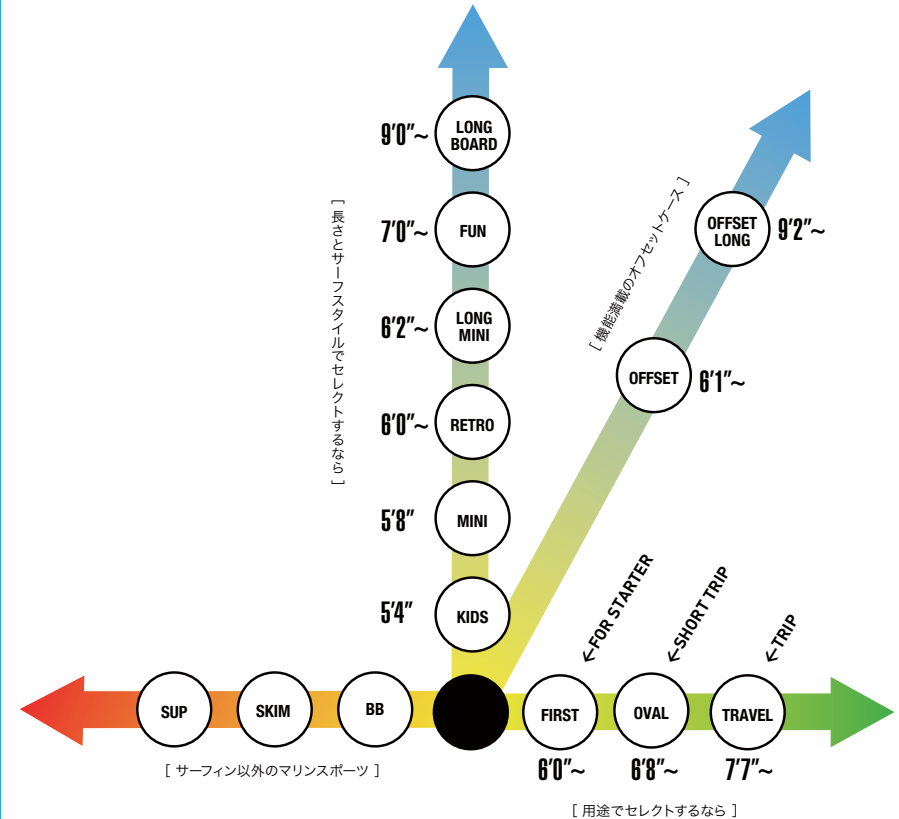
9'0"~ LONG BOARD

7'0"~ FUN

6'2"~ LONG MINI

6'0"~ RETRO

5'8" MINI

5'4" KIDS

[ 長さとサーフスタイルでセレクトするなら ]

OFFSET LONG 9'2"~

OFFSET 6'1"~

[ 機能満載のオフセットケース ]

←FOR STARTER

←SHORT TRIP

←TRIP

SUP

SKIM

BB

FIRST

OVAL

TRAVEL

[ サーフィン以外のマリンスポーツ ]

6'0"~

6'8"~

7'7"~

[ 用途でセレクトするなら ]